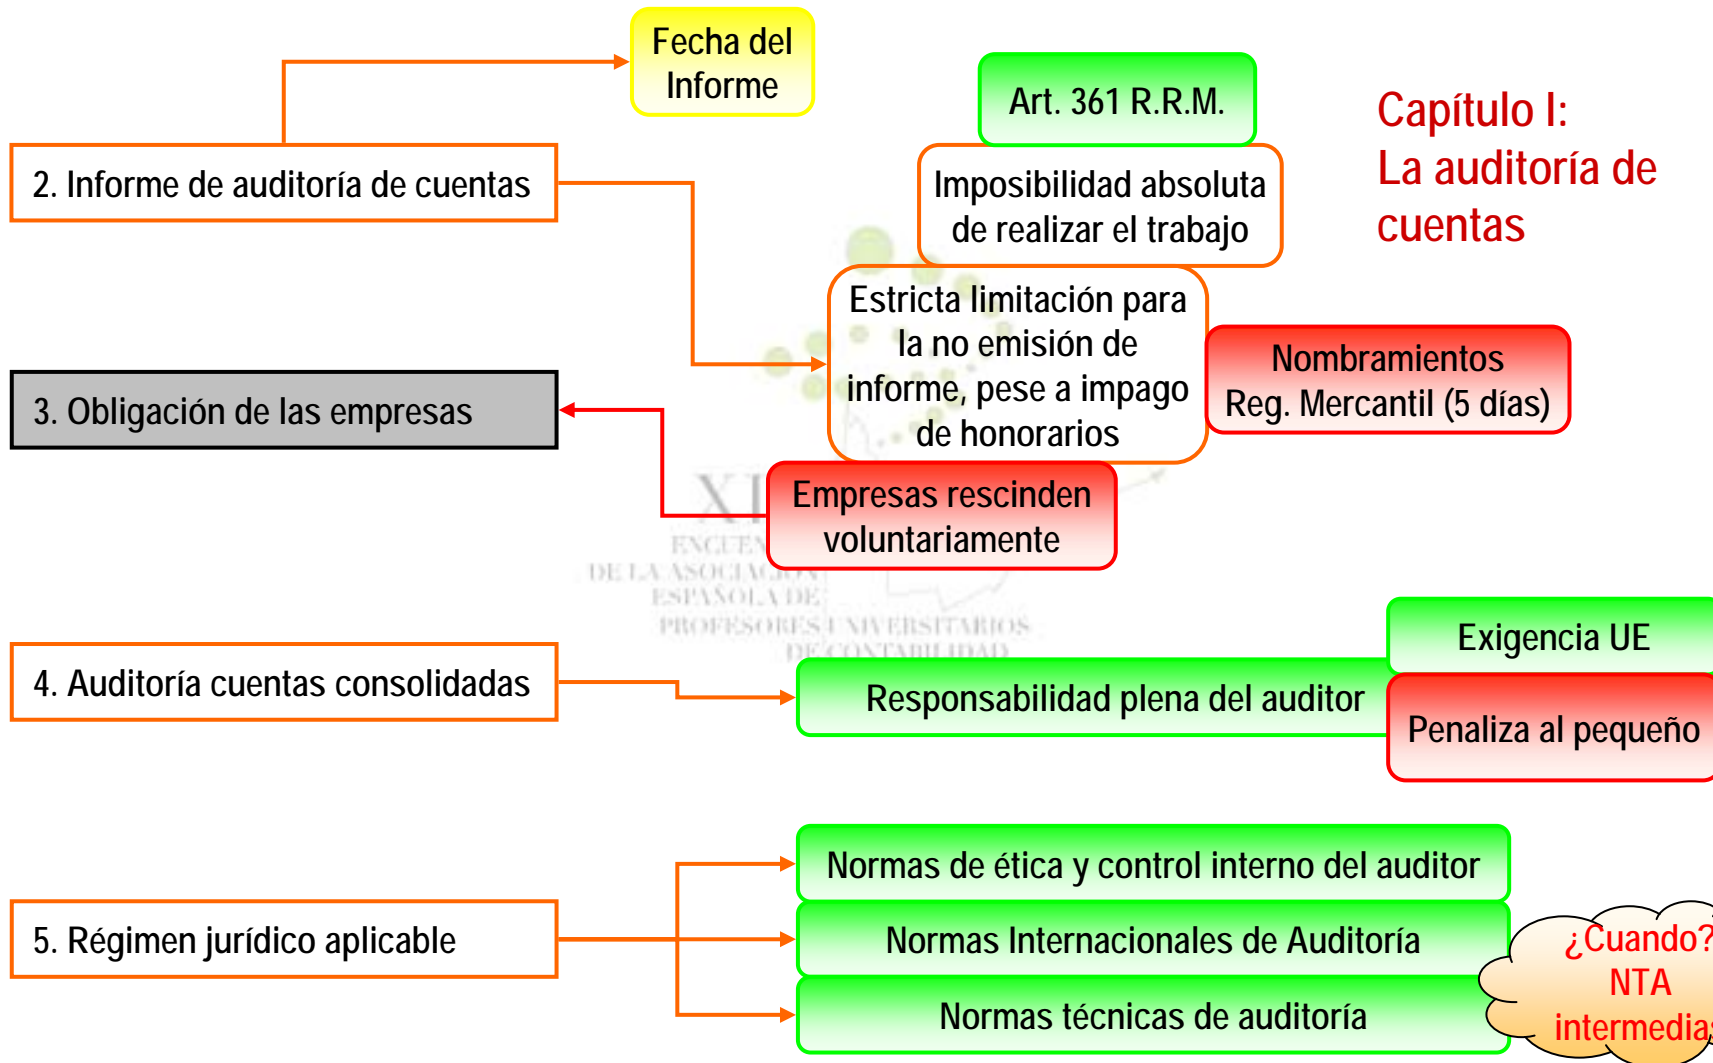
Fecha del Informe

Art. 361 R.R.M.

Capítulo I: La auditoría de cuentas

2. Informe de auditoría de cuentas

Imposibilidad absoluta de realizar el trabajo

Estricta limitación para la no emisión de informe, pese a impago de honorarios

Nombramientos Reg. Mercantil (5 días)

3. Obligación de las empresas

Empresas rescinden voluntariamente

XI ENCUENTRO DE LA ASOCIACIÓN ESPAÑOLA DE PROFESORES UNIVERSITARIOS DE CONTABILIDAD

Exigencia UE

4. Auditoría cuentas consolidadas

Responsabilidad plena del auditor

Penaliza al pequeño

Normas de ética y control interno del auditor

5. Régimen jurídico aplicable

Normas Internacionales de Auditoría

¿Cuando? NTA intermedia

Normas técnicas de auditoría